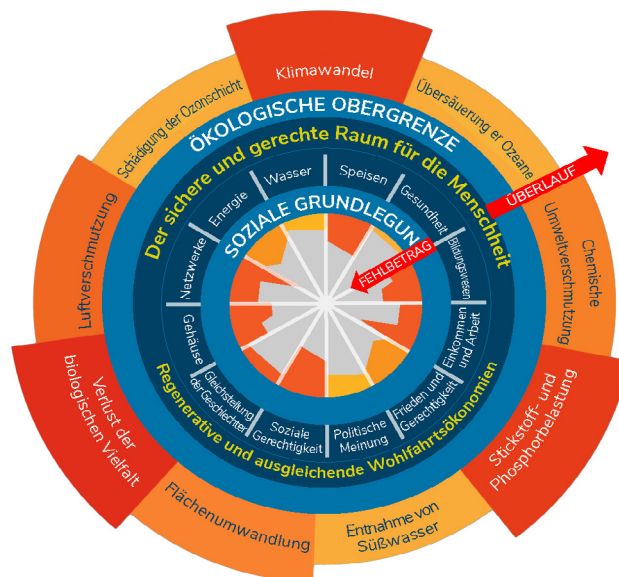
Klimawandel

Übersäuerung er Ozeane

Chemische Umweltverschmutzung

Stickstoff- und Phosphorbelastung

Entnahme von Süßwasser

Flächenumwandlung

Verlust der biologischen Vielfalt

Luftverschmutzung

Schädigung der Ozonschicht

ÖKOLOGISCHE OBERGRENZE

Der sichere und gerechte Raum für die Menschheit

Regenerative und ausgleichende Wohlfahrtsökonomien

ÜBERLAUF

SOZIALE GRUNDLEGUN

FEHLBETRAG

Wasser

Speisen

Gesundheit

Bildungswesen

Einkommen und Arbeit

Frieden und Gerechtigkeit

Politische Meinung

Soziale Gerechtigkeit

Gleichstellung der Geschlechter

Gehäuse

Netzwerke

Energie